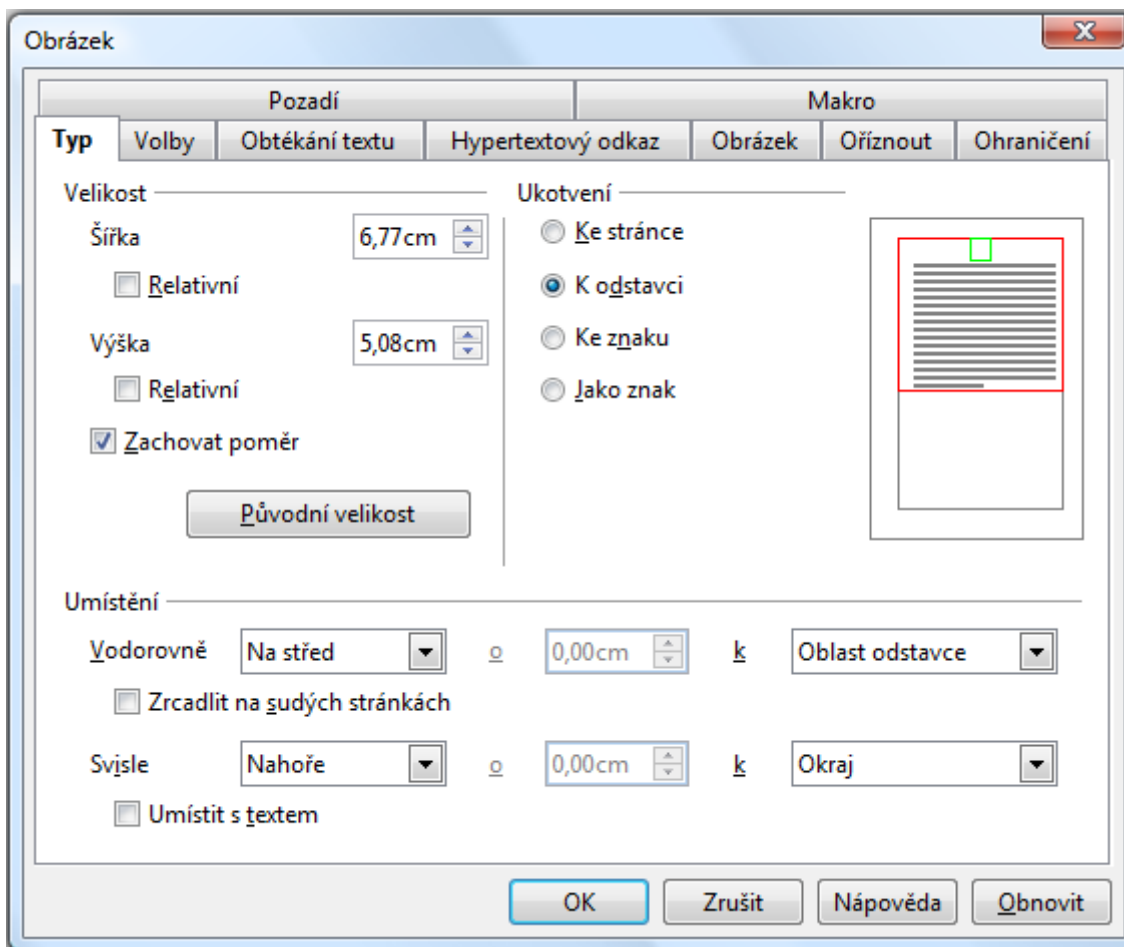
Obrázek

Pozadí
Makro
Typ
Volby
Obtékání textu
Hypertextový odkaz
Obrázek
Oříznout
Ohraničení

Velikost
Šířka 6,77cm
Relativní
Výška 5,08cm
Relativní
Zachovat poměr
Původní velikost

Ukotvení
Ke stránce
K odstavci
Ke znaku
Jako znak

Umístění
Vodorovně Na střed o 0,00cm k Oblast odstavce
Zrcadlit na sudých stránkách
Svisle Nahoře o 0,00cm k Okraj
Umístit s textem

OK
Zrušit
Nápověda
Obnovit